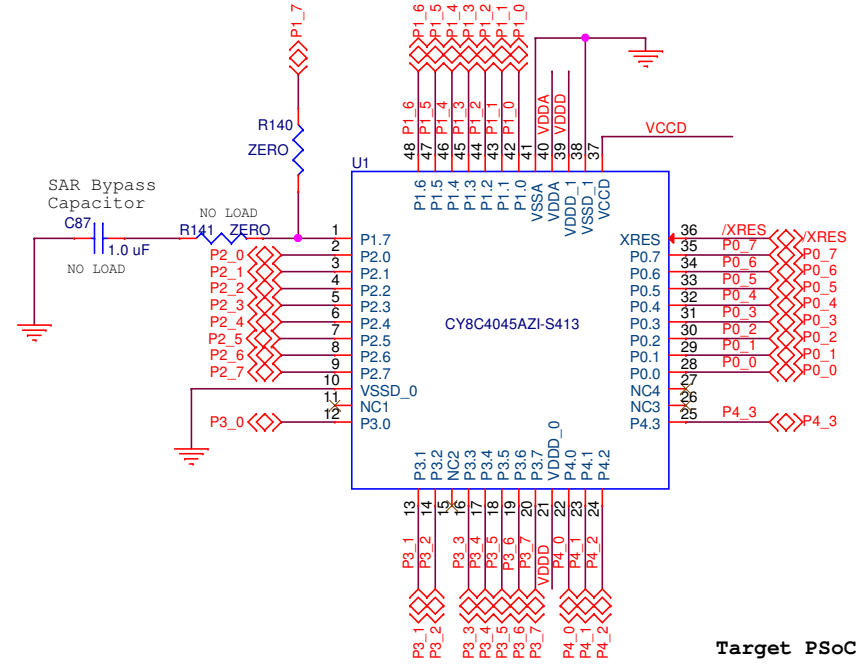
P1_7
P1_6 P1_5 P1_4 P1_3 P1_2 P1_1 P1_0

R140
ZERO

SAR Bypass Capacitor
C87
1.0 uF
NO LOAD
NO LOAD
R141 ZERO

P1_6 P1_5 P1_4 P1_3 P1_2 P1_1 P1_0 VDDA VDDD
VCCD
48 47 46 45 44 43 42 41 40 39 38 37
U1
P1.6 P1.5 P1.4 P1.3 P1.2 P1.1 P1.0 VSSA VDDA VDDD_1 VSSD_1 VCCD

CY8C4045AZI-S413

| | Pin | Name | Name | Pin | |
|---|---|---|---|---|---|
| | 1 | P1.7 | XRES | 36 | /XRES |
| P2_0 | 2 | P2.0 | P0.7 | 35 | P0_7 |
| P2_1 | 3 | P2.1 | P0.6 | 34 | P0_6 |
| P2_2 | 4 | P2.2 | P0.5 | 33 | P0_5 |
| P2_3 | 5 | P2.3 | P0.4 | 32 | P0_4 |
| P2_4 | 6 | P2.4 | P0.3 | 31 | P0_3 |
| P2_5 | 7 | P2.5 | P0.2 | 30 | P0_2 |
| P2_6 | 8 | P2.6 | P0.1 | 29 | P0_1 |
| P2_7 | 9 | P2.7 | P0.0 | 28 | P0_0 |
| | 10 | VSSD_0 | NC4 | 27 | |
| | 11 | NC1 | NC3 | 26 | |
| P3_0 | 12 | P3.0 | P4.3 | 25 | P4_3 |

/XRES
P0_7 P0_6 P0_5 P0_4 P0_3 P0_2 P0_1 P0_0
P4_3

P3.1 P3.2 NC2 P3.3 P3.4 P3.5 P3.6 P3.7 VDDD_0 P4.0 P4.1 P4.2
13 14 15 16 17 18 19 20 21 22 23 24
P3_1 P3_2 P3_3 P3_4 P3_5 P3_6 P3_7 VDDD P4_0 P4_1 P4_2
P3_1 P3_2 P3_3 P3_4 P3_5 P3_6 P3_7 P4_0 P4_1 P4_2

Target PSoC